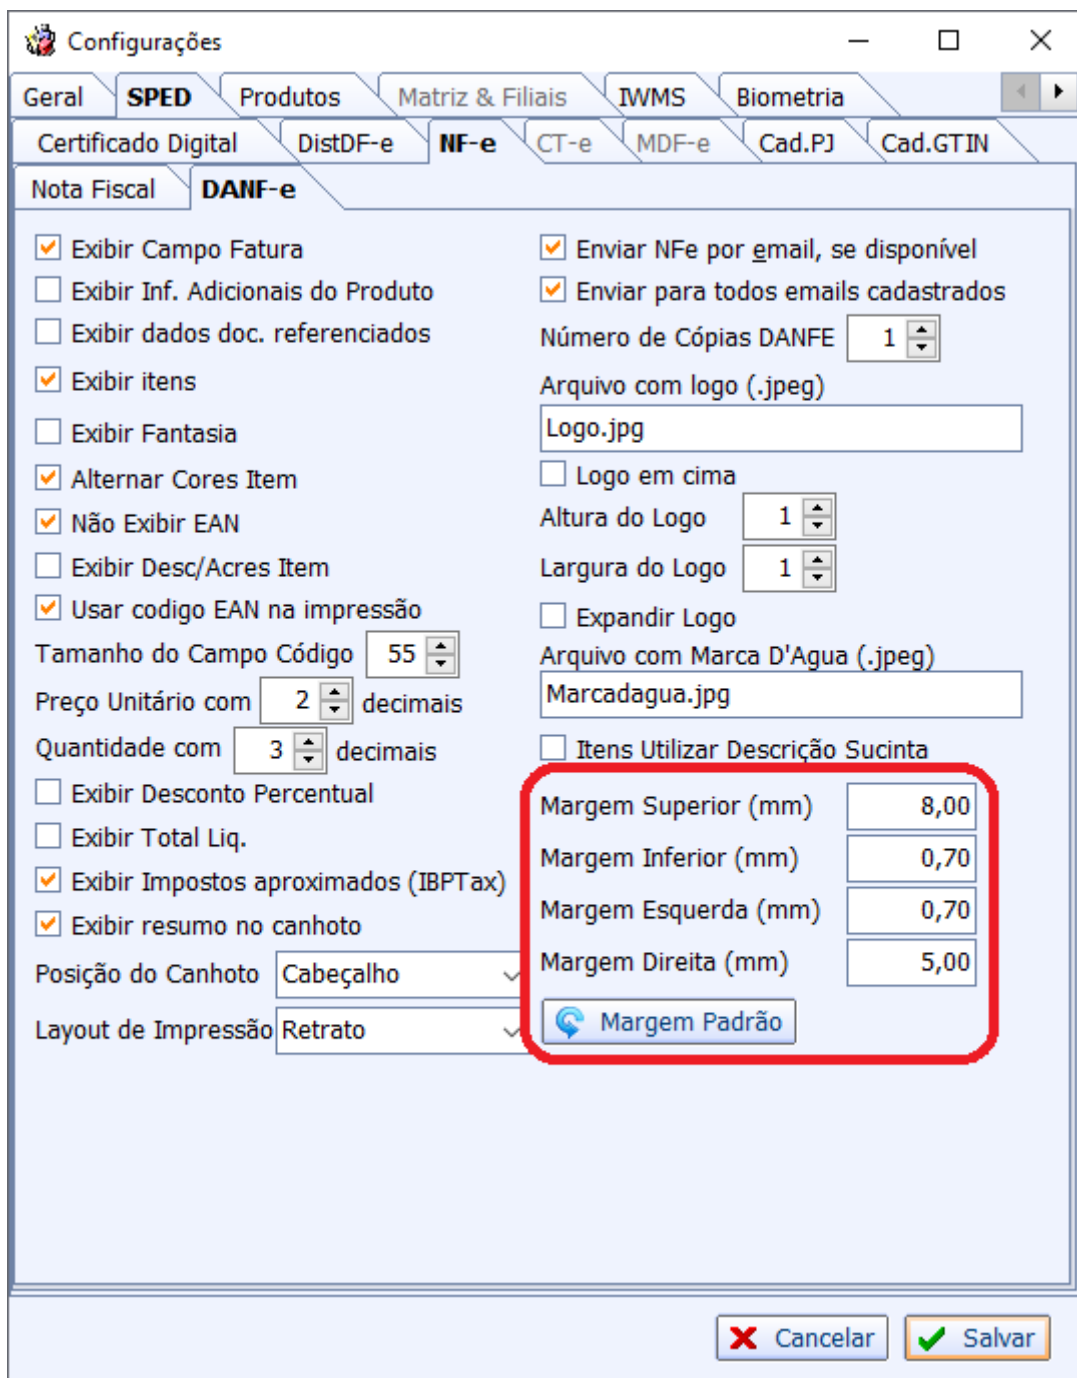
Configurações

Geral | SPED | Produtos | Matriz & Filiais | IWMS | Biometria

Certificado Digital | DistDF-e | NF-e | CT-e | MDF-e | Cad.PJ | Cad.GTIN

Nota Fiscal | DANF-e

Exibir Campo Fatura
Exibir Inf. Adicionais do Produto
Exibir dados doc. referenciados
Exibir itens
Exibir Fantasia
Alternar Cores Item
Não Exibir EAN
Exibir Desc/Acres Item
Usar codigo EAN na impressão
Tamanho do Campo Código 55
Preço Unitário com 2 decimais
Quantidade com 3 decimais
Exibir Desconto Percentual
Exibir Total Liq.
Exibir Impostos aproximados (IBPTax)
Exibir resumo no canhoto
Posição do Canhoto Cabeçalho
Layout de Impressão Retrato

Enviar NFe por email, se disponível
Enviar para todos emails cadastrados
Número de Cópias DANFE 1
Arquivo com logo (.jpeg)
Logo.jpg
Logo em cima
Altura do Logo 1
Largura do Logo 1
Expandir Logo
Arquivo com Marca D'Agua (.jpeg)
Marcadagua.jpg
Itens Utilizar Descrição Sucinta
Margem Superior (mm) 8,00
Margem Inferior (mm) 0,70
Margem Esquerda (mm) 0,70
Margem Direita (mm) 5,00
Margem Padrão

Cancelar
Salvar